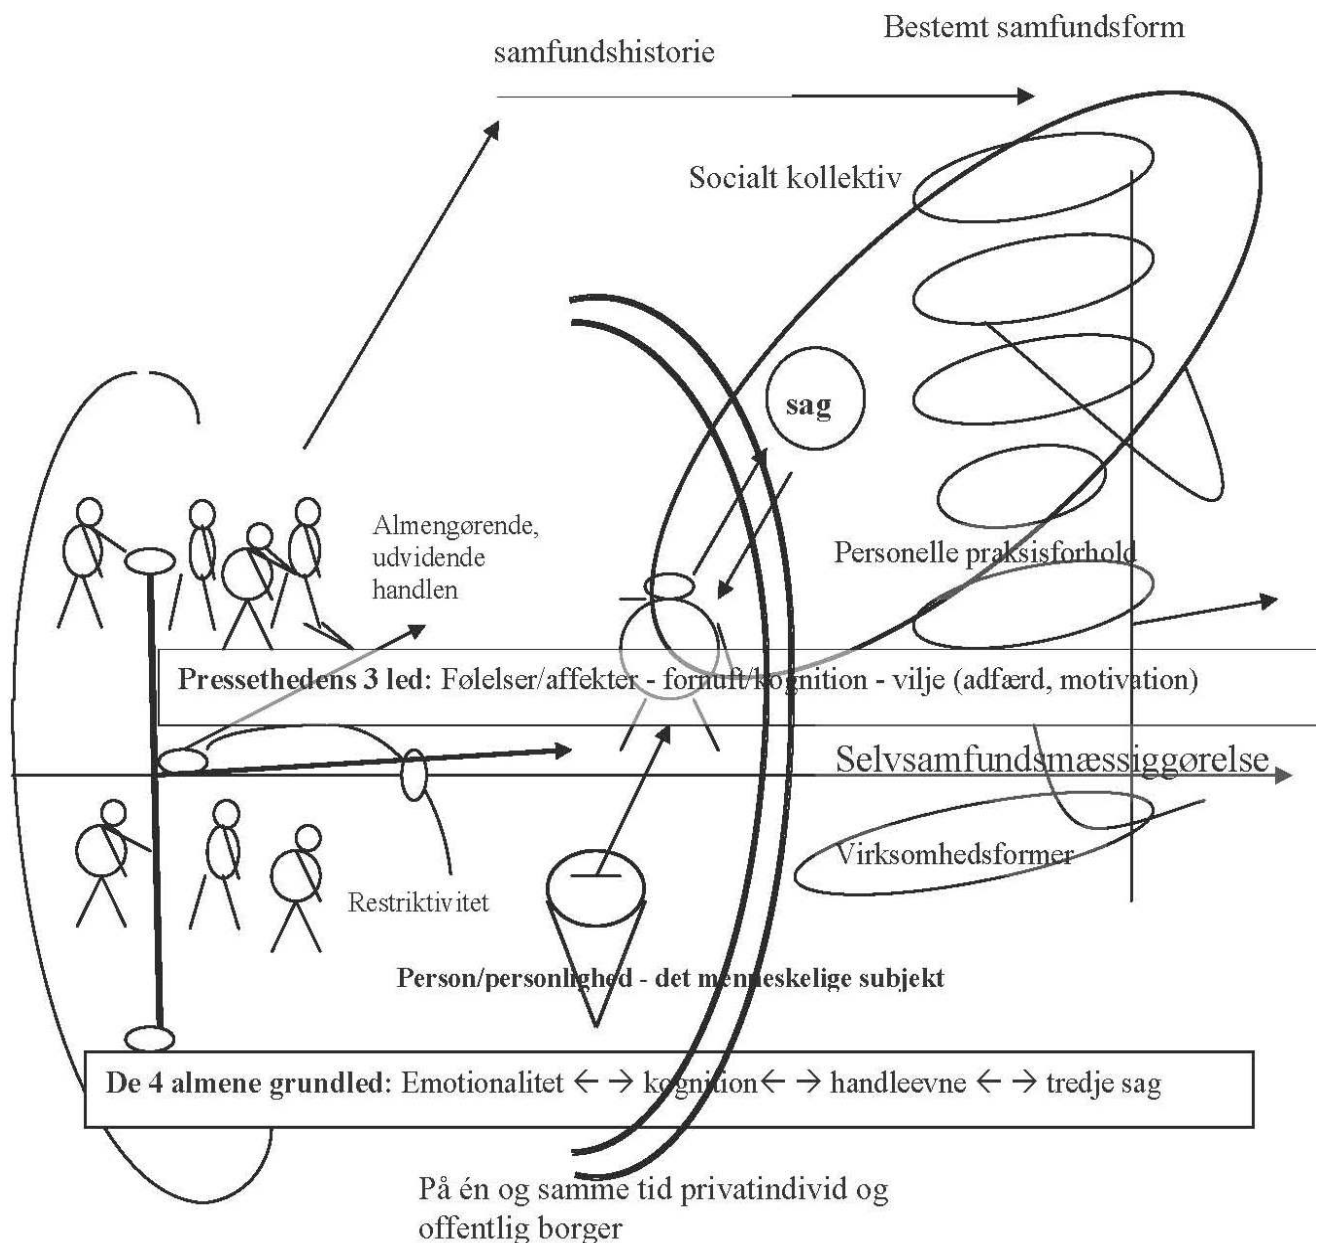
Bestemt samfundsform

samfundshistorie

Socialt kollektiv

sag

Almengørende, udvidende handlen

Personelle praksisforhold

**Pressethedens 3 led:** Følelser/affekter - fornuft/kognition - vilje (adfærd, motivation)

Selvsamfundsmæssiggørelse

Virksomhedsformer

Restriktivitet

**Person/personlighed - det menneskelige subjekt**

**De 4 almene grundled:** Emotionalitet ← → kognition ← → handleevne ← → tredje sag

På én og samme tid privatindivid og offentlig borger